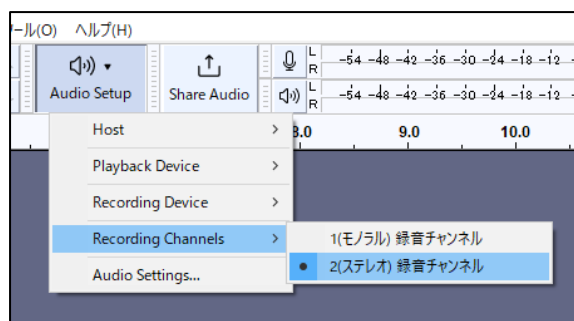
ール(O) ヘルプ(H)

Audio Setup

Share Audio

L R -54 -48 -42 -36 -30 -24 -18 -12

L R -54 -48 -42 -36 -30 -24 -18 -12

8.0 9.0 10.0

Host >

Playback Device >

Recording Device >

Recording Channels >

Audio Settings...

1(モノラル) 録音チャンネル

2(ステレオ) 録音チャンネル